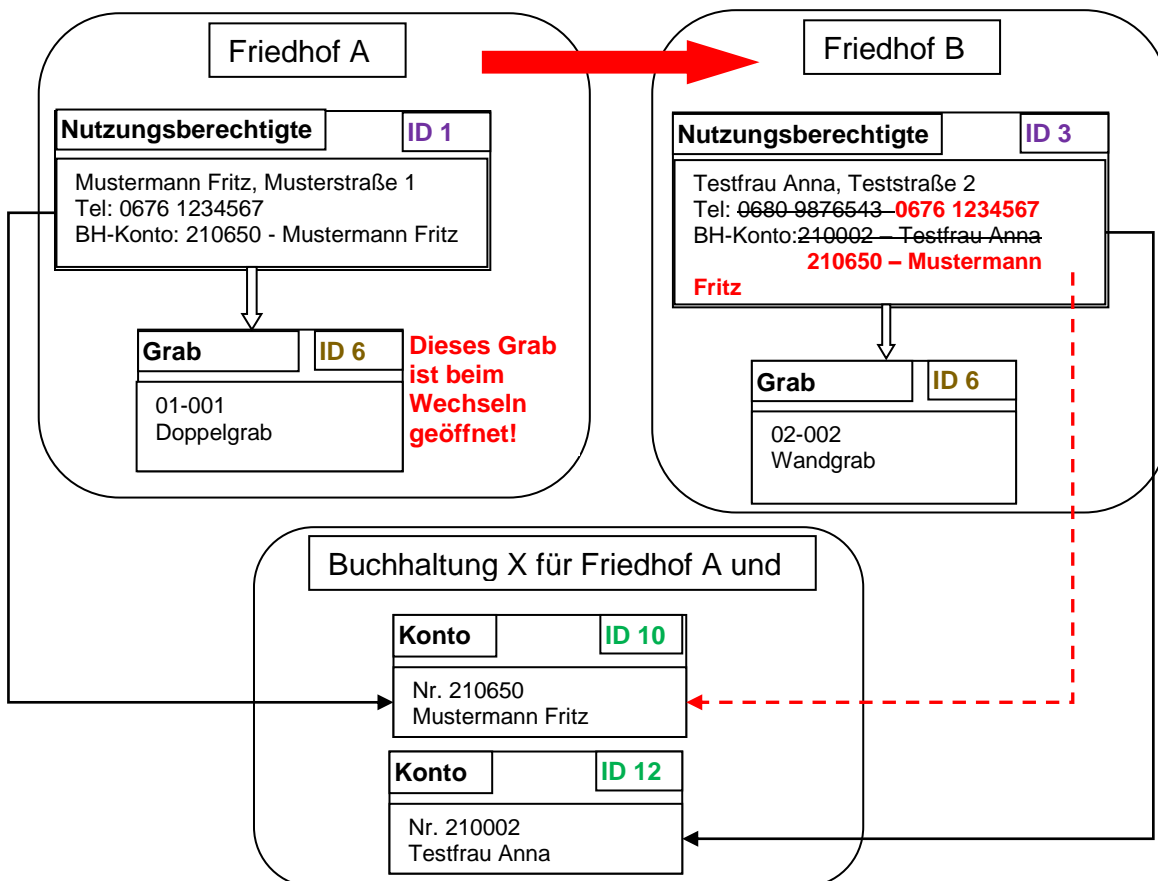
Friedhof A

Nutzungsberechtigte ID 1

Mustermann Fritz, Musterstraße 1
Tel: 0676 1234567
BH-Konto: 210650 - Mustermann Fritz

Grab ID 6

01-001
Doppelgrab

Dieses Grab ist beim Wechseln geöffnet!

Friedhof B

Nutzungsberechtigte ID 3

Testfrau Anna, Teststraße 2
Tel: ~~0680 9876543~~ 0676 1234567
BH-Konto: ~~210002 – Testfrau Anna~~ 210650 – Mustermann Fritz

Grab ID 6

02-002
Wandgrab

Buchhaltung X für Friedhof A und

Konto ID 10

Nr. 210650
Mustermann Fritz

Konto ID 12

Nr. 210002
Testfrau Anna